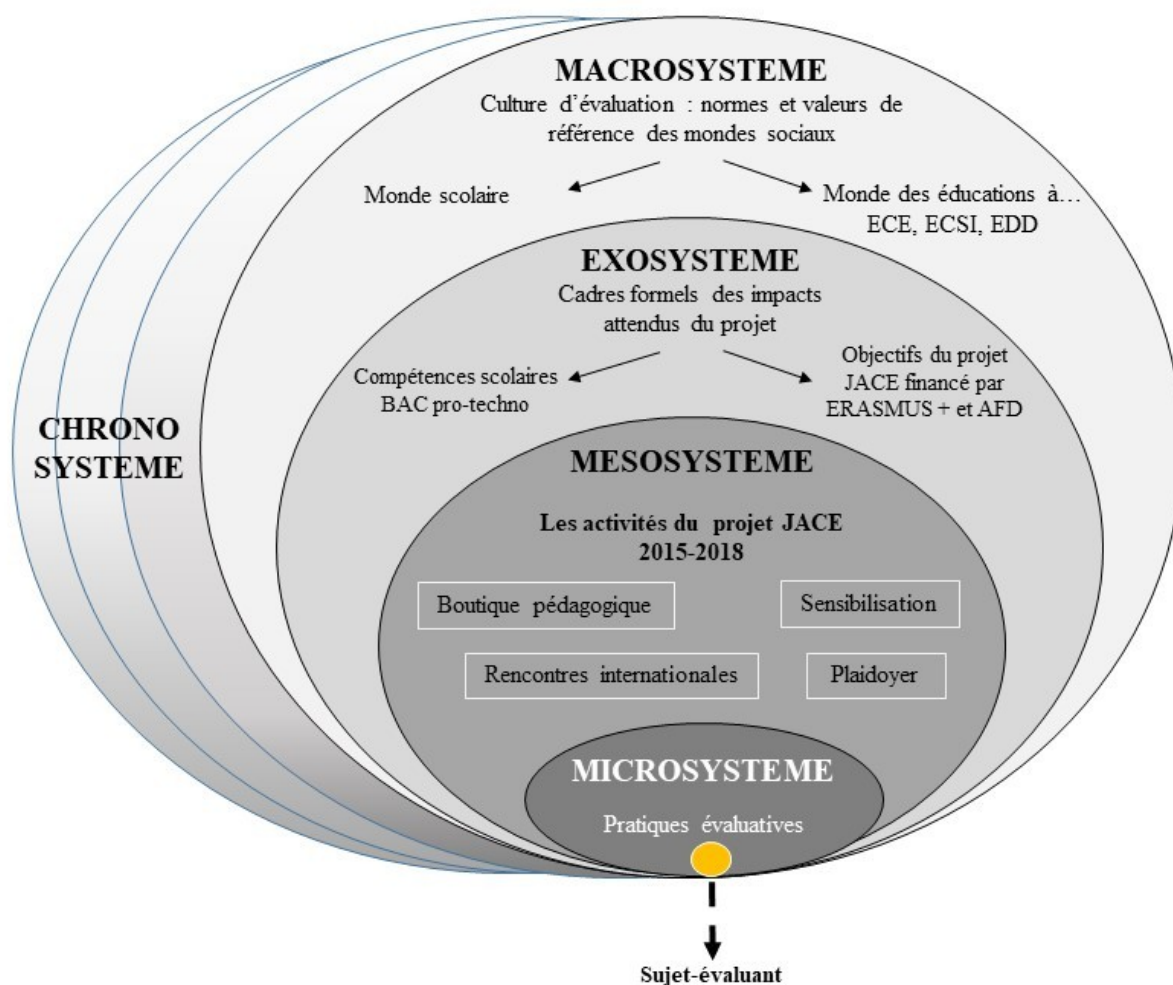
MACROSYSTEME
Culture d'évaluation : normes et valeurs de référence des mondes sociaux

Monde scolaire

Monde des éducations à… ECE, ECSI, EDD

CHRONO SYSTEME

EXOSYSTEME
Cadres formels des impacts attendus du projet

Compétences scolaires BAC pro-techno

Objectifs du projet JACE financé par ERASMUS + et AFD

MESOSYSTEME

Les activités du projet JACE 2015-2018

Boutique pédagogique

Sensibilisation

Rencontres internationales

Plaidoyer

MICROSYSTEME
Pratiques évaluatives

Sujet-évaluant